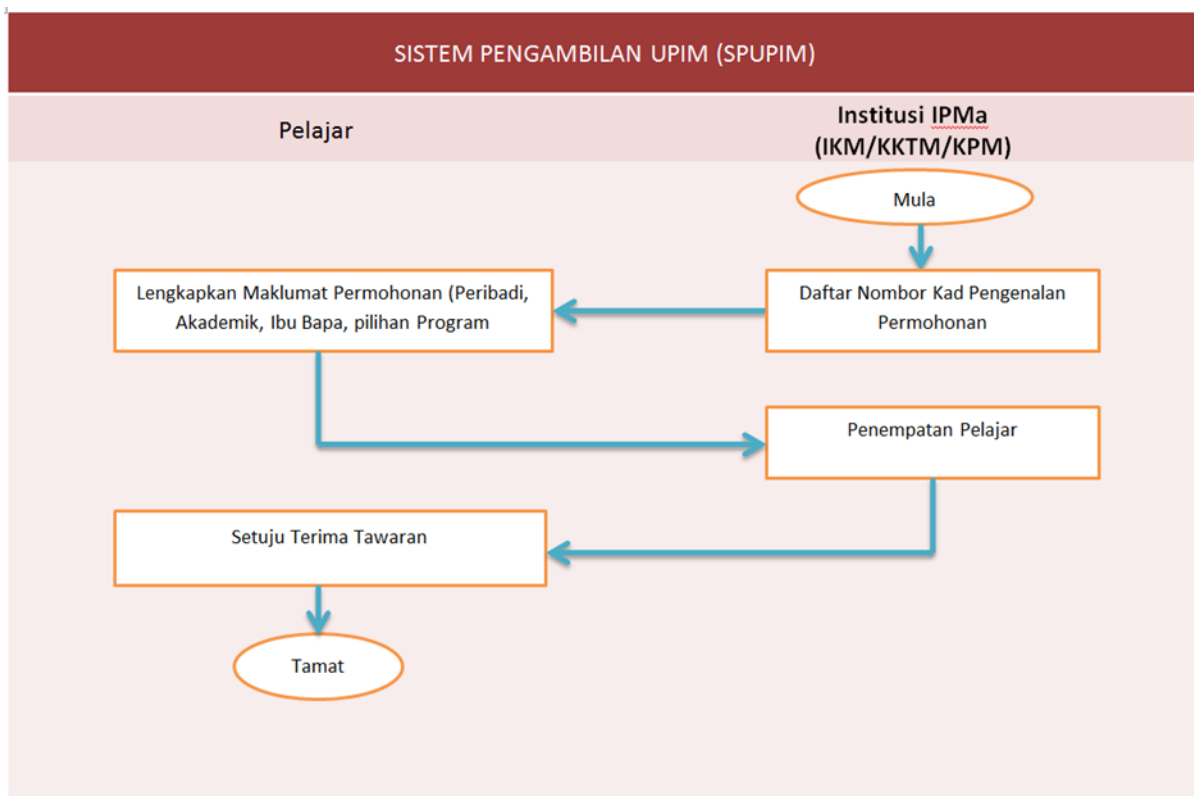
SISTEM PENGAMBILAN UPIM (SPUPIM)

Pelajar

Institusi IPMa (IKM/KKTM/KPM)

Mula

Daftar Nombor Kad Pengenalan Permohonan

Lengkapkan Maklumat Permohonan (Peribadi, Akademik, Ibu Bapa, pilihan Program

Penempatan Pelajar

Setuju Terima Tawaran

Tamat